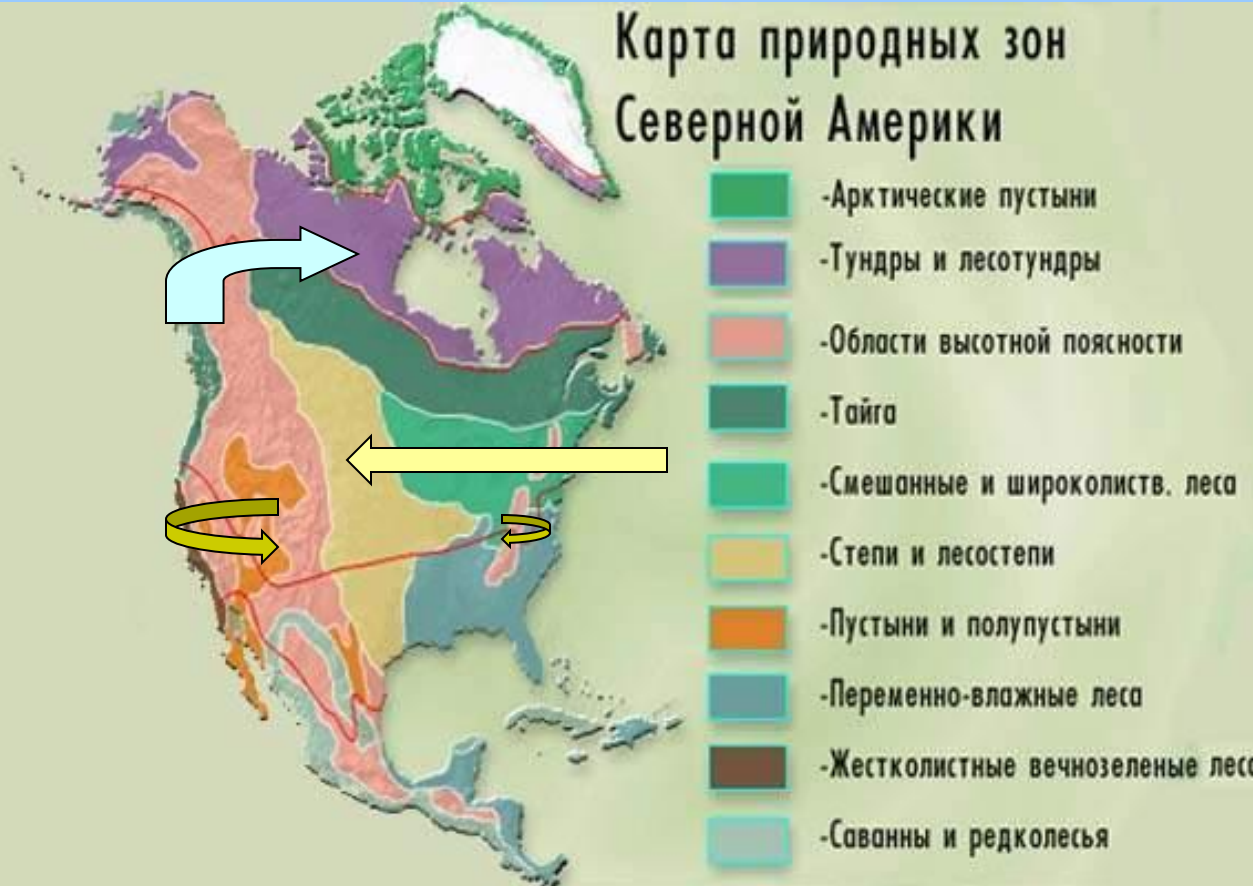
Карта природных зон Северной Америки

-Арктические пустыни
-Тундры и лесотундры
-Области высотной поясности
-Тайга
-Смешанные и широколиств. леса
-Степи и лесостепи
-Пустыни и полупустыни
-Переменно-влажные леса
-Жестколистные вечнозеленые лес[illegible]
-Саванны и редколесья